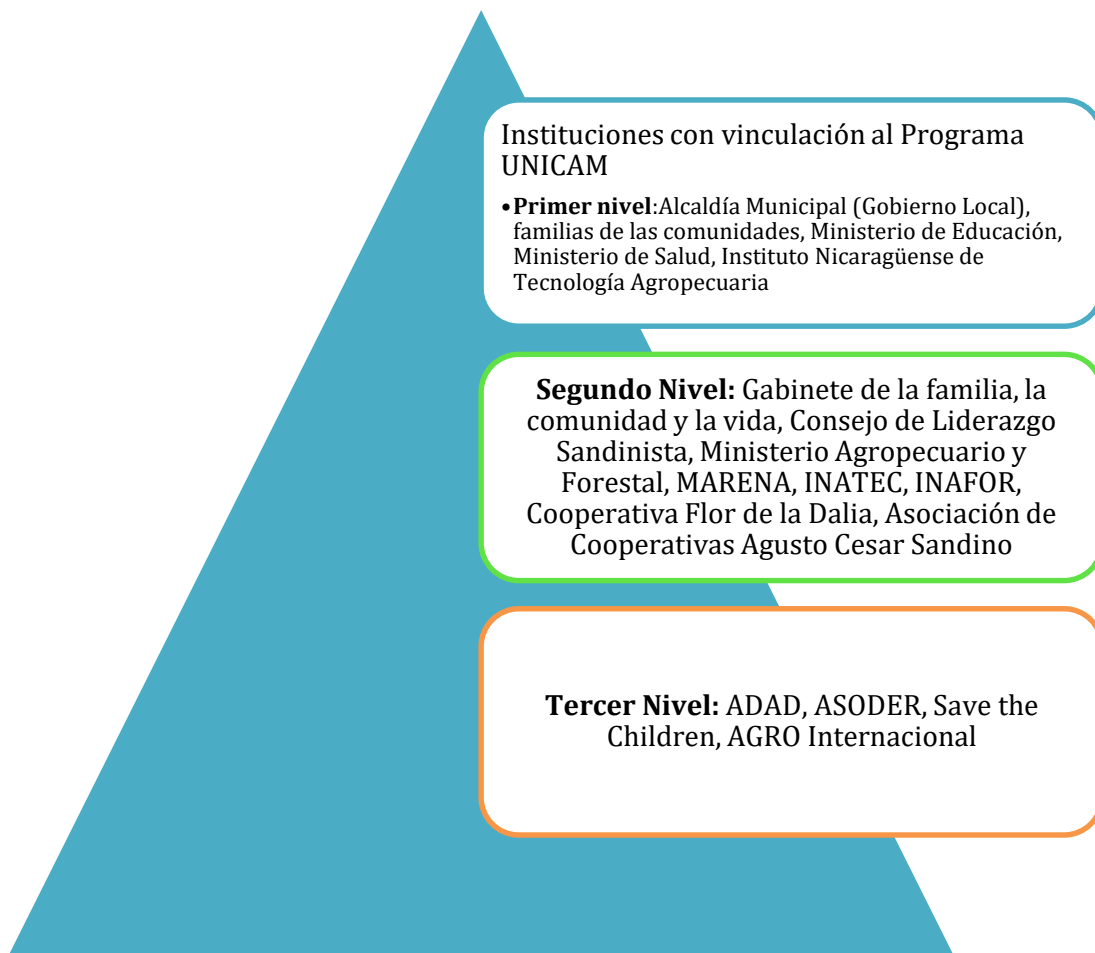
Instituciones con vinculación al Programa UNICAM

• **Primer nivel**:Alcaldía Municipal (Gobierno Local), familias de las comunidades, Ministerio de Educación, Ministerio de Salud, Instituto Nicaragüense de Tecnología Agropecuaria

**Segundo Nivel:** Gabinete de la familia, la comunidad y la vida, Consejo de Liderazgo Sandinista, Ministerio Agropecuario y Forestal, MARENA, INATEC, INAFOR, Cooperativa Flor de la Dalia, Asociación de Cooperativas Agusto Cesar Sandino

**Tercer Nivel:** ADAD, ASODER, Save the Children, AGRO Internacional